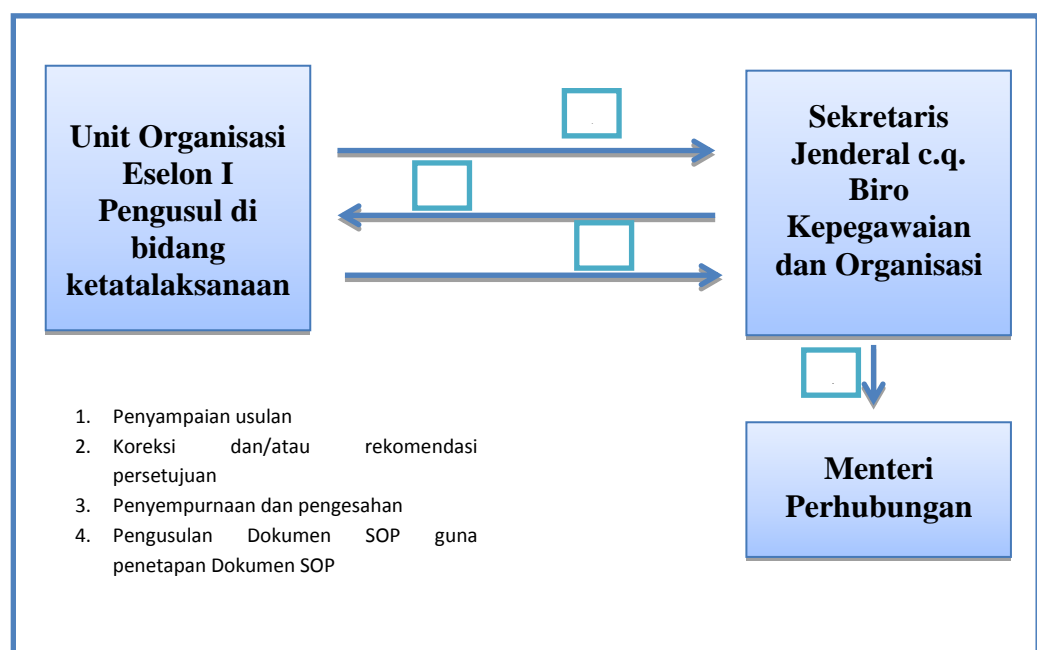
Unit Organisasi Eselon I Pengusul di bidang ketatalaksanaan

Sekretaris Jenderal c.q. Biro Kepegawaian dan Organisasi

Menteri Perhubungan

1. Penyampaian usulan
2. Koreksi dan/atau rekomendasi persetujuan
3. Penyempurnaan dan pengesahan
4. Pengusulan Dokumen SOP guna penetapan Dokumen SOP